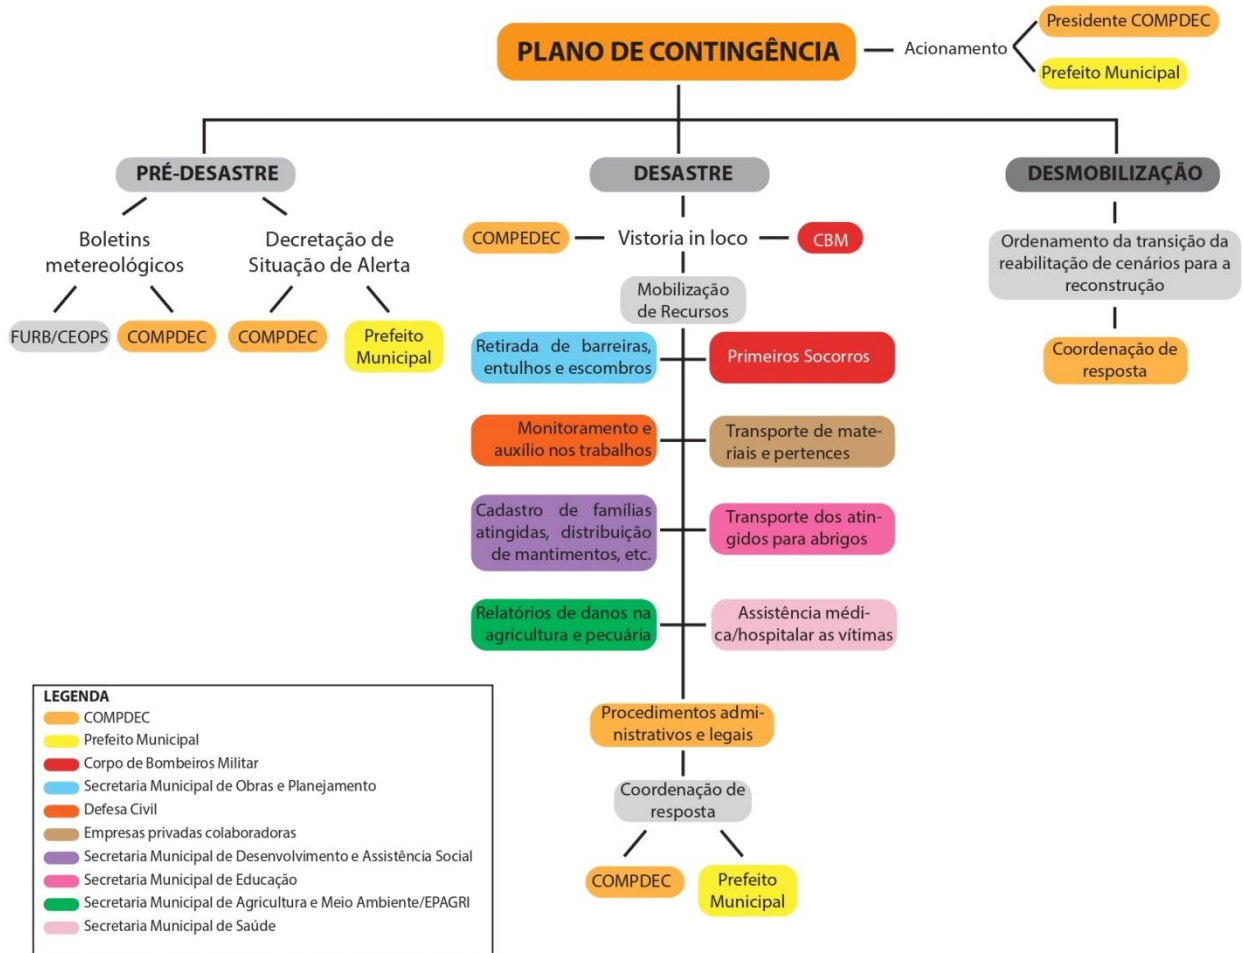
PLANO DE CONTINGÊNCIA

Acionamento

Presidente COMPDEC

Prefeito Municipal

PRÉ-DESASTRE

Boletins metereológicos

FURB/CEOPS

COMPDEC

Decretação de Situação de Alerta

COMPDEC

Prefeito Municipal

DESASTRE

COMPDEC

Vistoria in loco

CBM

Mobilização de Recursos

Retirada de barreiras, entulhos e escombros

Primeiros Socorros

Monitoramento e auxílio nos trabalhos

Transporte de materiais e pertences

Cadastro de famílias atingidas, distribuição de mantimentos, etc.

Transporte dos atingidos para abrigos

Relatórios de danos na agricultura e pecuária

Assistência médica/hospitalar as vítimas

Procedimentos administrativos e legais

Coordenação de resposta

COMPDEC

Prefeito Municipal

DESMOBILIZAÇÃO

Ordenamento da transição da reabilitação de cenários para a reconstrução

Coordenação de resposta

LEGENDA
COMPDEC
Prefeito Municipal
Corpo de Bombeiros Militar
Secretaria Municipal de Obras e Planejamento
Defesa Civil
Empresas privadas colaboradoras
Secretaria Municipal de Desenvolvimento e Assistência Social
Secretaria Municipal de Educação
Secretaria Municipal de Agricultura e Meio Ambiente/EPAGRI
Secretaria Municipal de Saúde